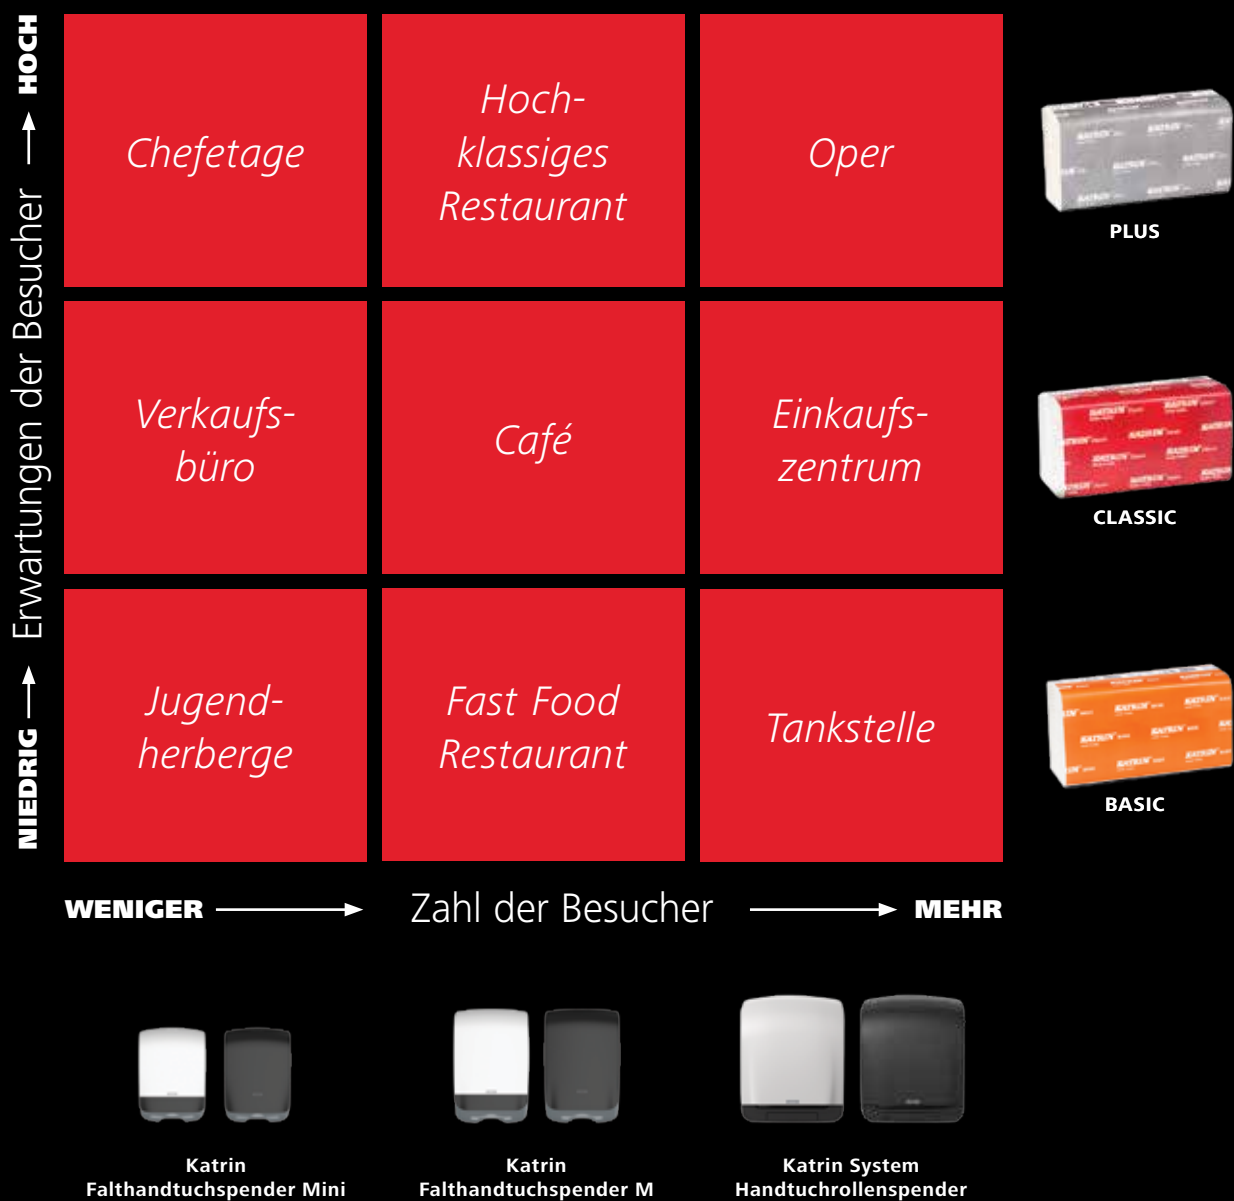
HOCH

Erwartungen der Besucher

NIEDRIG

Chefetage

Hoch-klassiges Restaurant

Oper

PLUS

Verkaufs-büro

Café

Einkaufs-zentrum

CLASSIC

Jugend-herberge

Fast Food Restaurant

Tankstelle

BASIC

WENIGER Zahl der Besucher MEHR

Katrin Falthandtuchspender Mini

Katrin Falthandtuchspender M

Katrin System Handtuchrollenspender